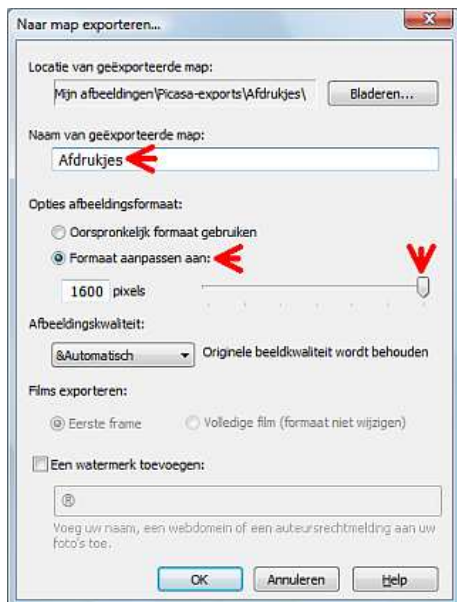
Naar map exporteren...

Locatie van geëxporteerde map:
Mijn afbeeldingen\Picasa-exports\Afdrukjes\
Bladeren...

Naam van geëxporteerde map:
Afdrukjes

Opties afbeeldingsformaat:
Oorspronkelijk formaat gebruiken
Formaat aanpassen aan:
1600 pixels

Afbeeldingskwaliteit:
&Automatisch
Originele beeldkwaliteit wordt behouden

Films exporteren:
Eerste frame
Volledige film (formaat niet wijzigen)

Een watermerk toevoegen:
®
Voeg uw naam, een webdomein of een auteursrechtmelding aan uw foto's toe.

OK
Annuleren
Help